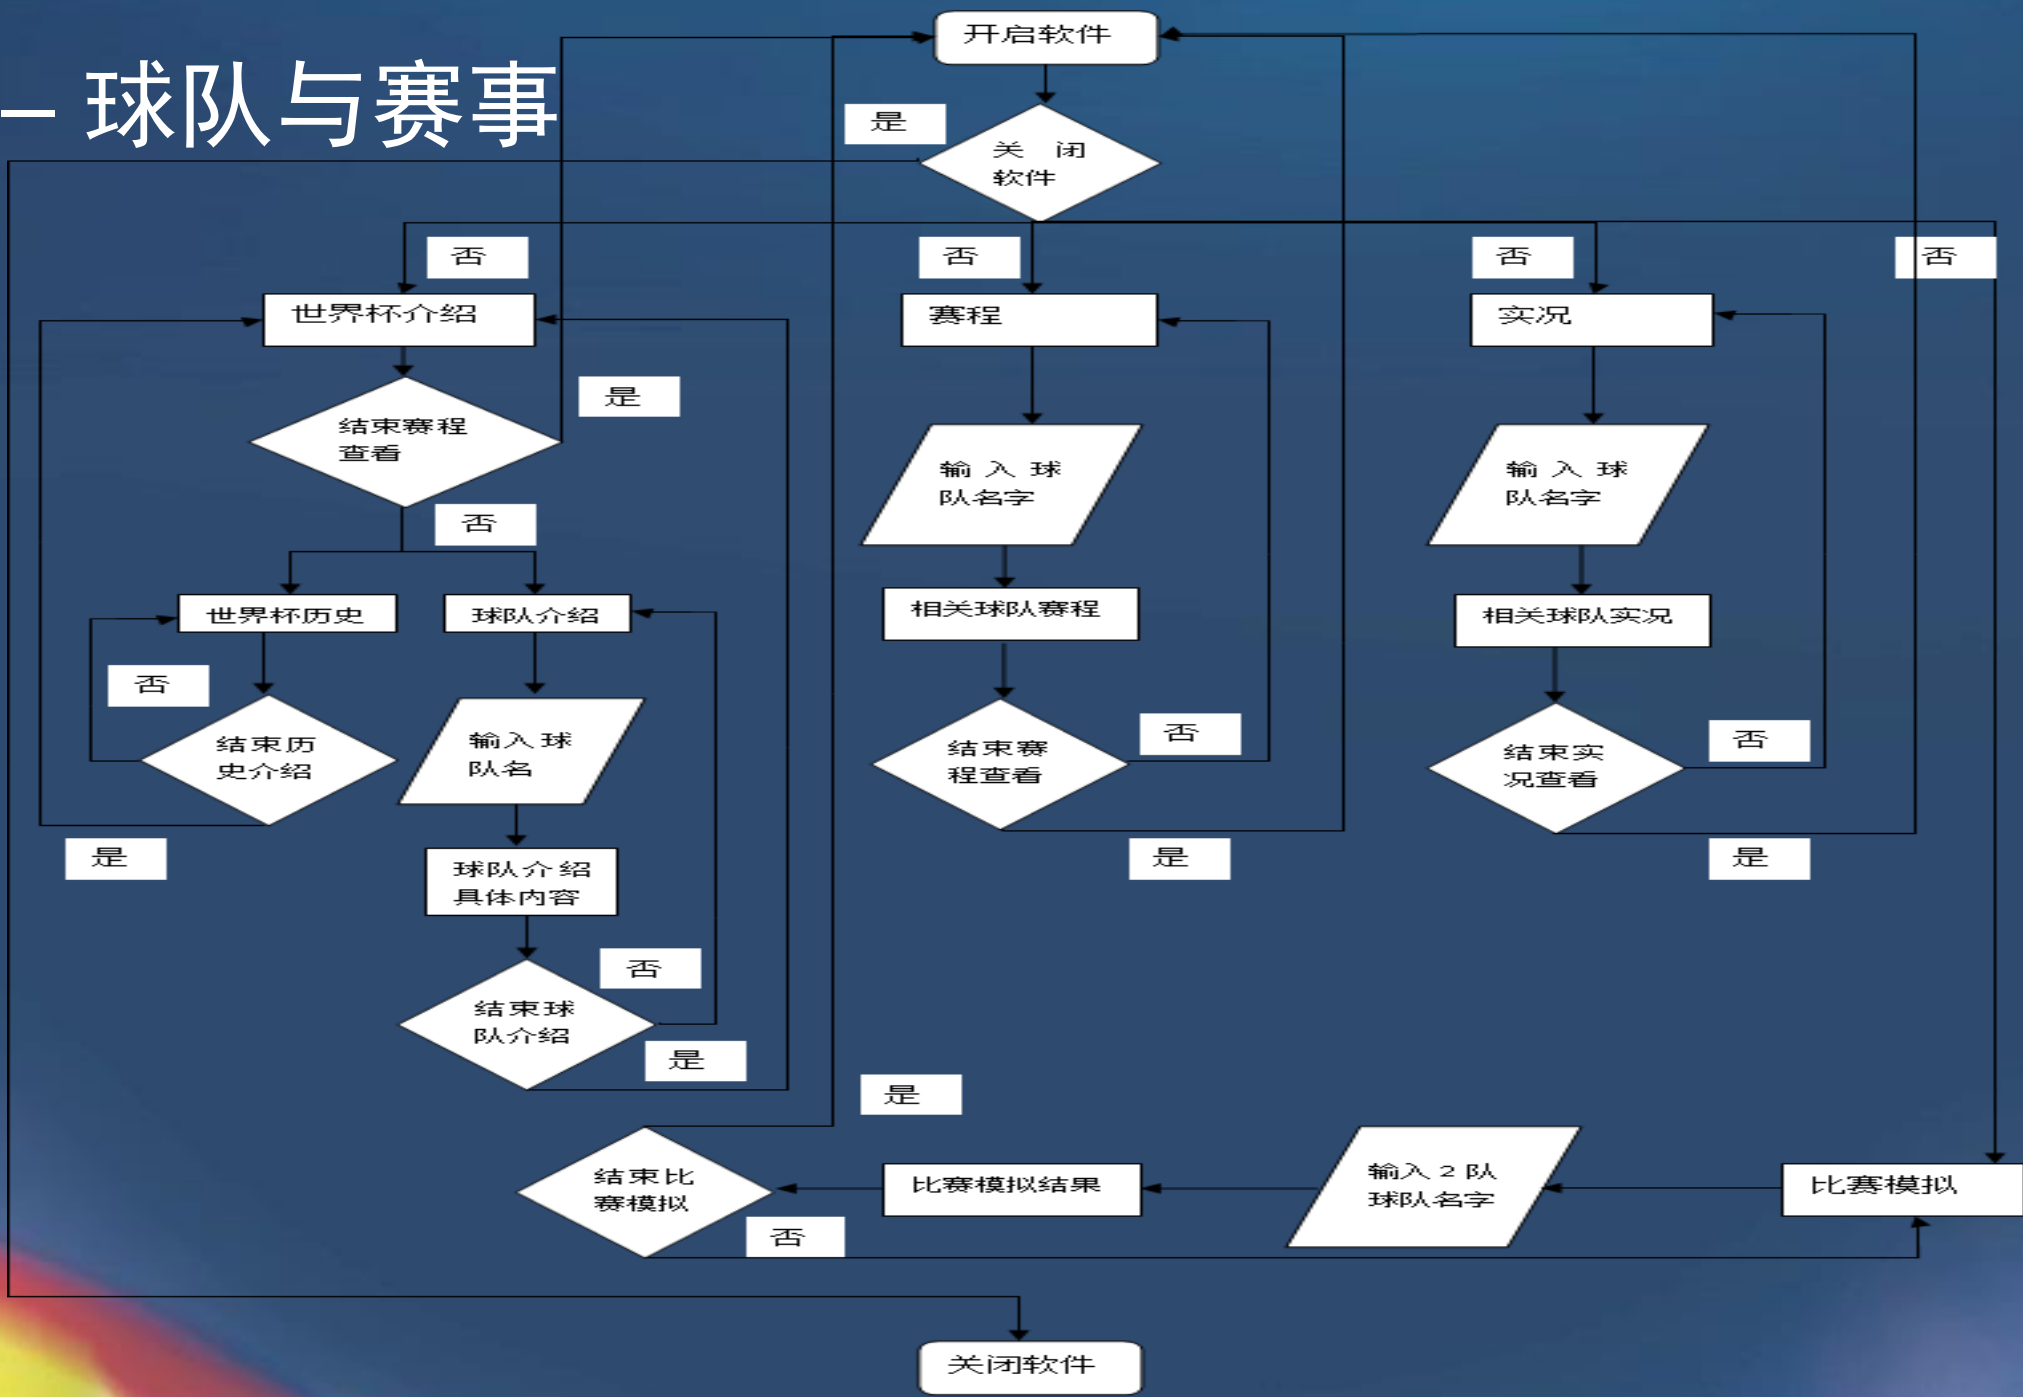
– 球队与赛事

开启软件

是

关闭软件

否

否

否

否

世界杯介绍

赛程

实况

结束赛程查看

是

否

输入球队名字

输入球队名字

世界杯历史

球队介绍

相关球队赛程

相关球队实况

否

结束历史介绍

输入球队名

结束赛程查看

否

结束实况查看

否

是

球队介绍具体内容

是

是

否

结束球队介绍

是

是

结束比赛模拟

比赛模拟结果

输入 2 队球队名字

比赛模拟

否

关闭软件